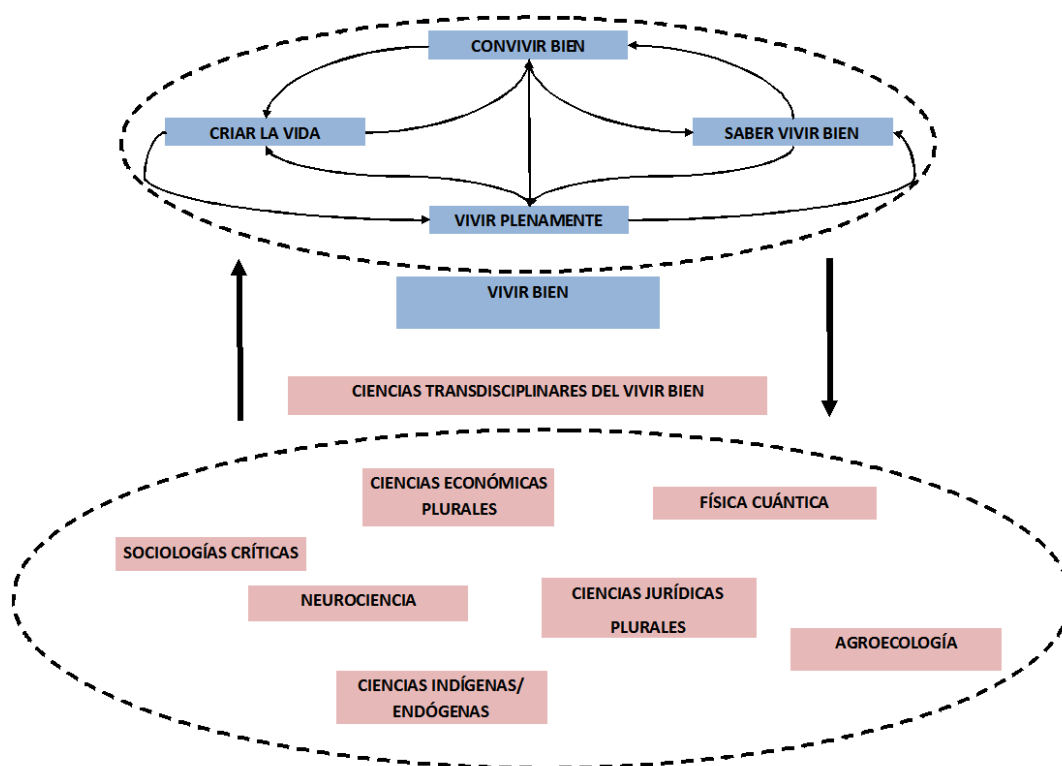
CONVIVIR BIEN

CRIAR LA VIDA

SABER VIVIR BIEN

VIVIR PLENAMENTE

VIVIR BIEN

CIENCIAS TRANSDISCIPLINARES DEL VIVIR BIEN

CIENCIAS ECONÓMICAS PLURALES

FÍSICA CUÁNTICA

SOCIOLOGÍAS CRÍTICAS

NEUROCIENCIA

CIENCIAS JURÍDICAS PLURALES

AGROECOLOGÍA

CIENCIAS INDÍGENAS/ ENDÓGENAS